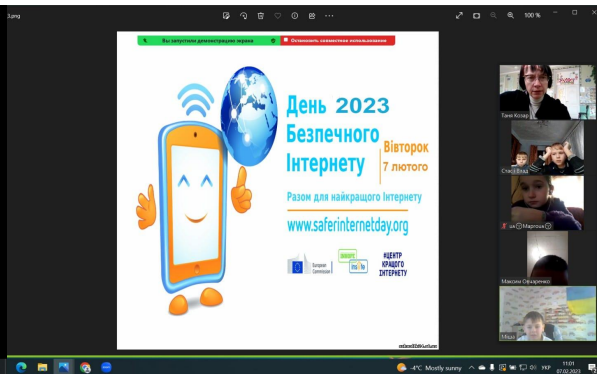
3.png

100 %

Вы запустили демонстрацию экрана

Остановить совместное использование

День 2023

Безпечного

Інтернету

Вівторок

7 лютого

Разом для найкращого Інтернету

www.saferinternetday.org

European Commission

ЦЕНТР КРАЩОГО ІНТЕРНЕТУ

Таня Козар

Стасік Влад

Марічка

Максим Овчаренко

Міша

-4°C Mostly sunny

УКР

11:01

07.02.2023